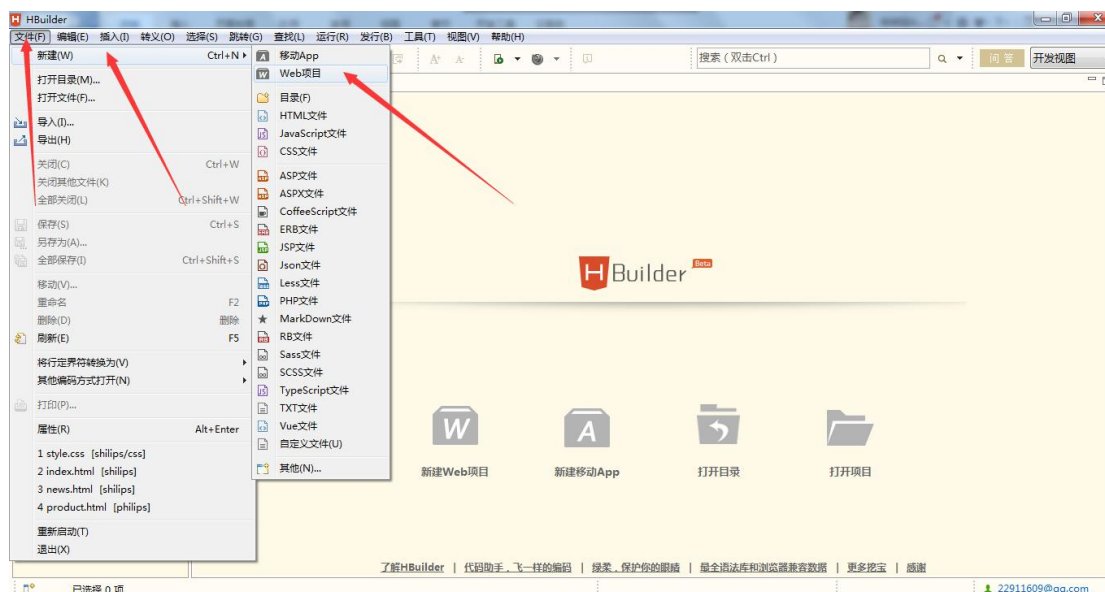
HBuilder

文件(F) 编辑(E) 插入(I) 转义(O) 选择(S) 跳转(G) 查找(L) 运行(R) 发行(B) 工具(T) 视图(V) 帮助(H)

搜索（双击Ctrl） 问答 开发视图

新建(W) Ctrl+N
打开目录(M)...
打开文件(F)...
导入(I)...
导出(H)
关闭(C) Ctrl+W
关闭其他文件(K)
全部关闭(L) Ctrl+Shift+W
保存(S) Ctrl+S
另存为(A)...
全部保存(I) Ctrl+Shift+S
移动(V)...
重命名 F2
删除(D) 删除
刷新(E) F5
将行定界符转换为(V)
其他编码方式打开(N)
打印(P)...
属性(R) Alt+Enter
1 style.css [shilips/css]
2 index.html [shilips]
3 news.html [shilips]
4 product.html [philips]
重新启动(T)
退出(X)

移动App
Web项目
目录(F)
HTML文件
JavaScript文件
CSS文件
ASP文件
ASPX文件
CoffeeScript文件
ERB文件
JSP文件
Json文件
Less文件
PHP文件
MarkDown文件
RB文件
Sass文件
SCSS文件
TypeScript文件
TXT文件
Vue文件
自定义文件(U)
其他(N)...

H Builder Beta

W 新建Web项目
A 新建移动App
打开目录
打开项目

了解HBuilder | 代码助手，飞一样的编码 | 绿柔，保护你的眼睛 | 最全语法库和浏览器兼容数据 | 更多挖宝 | 感谢

已选择 0 项
22911609@qq.com